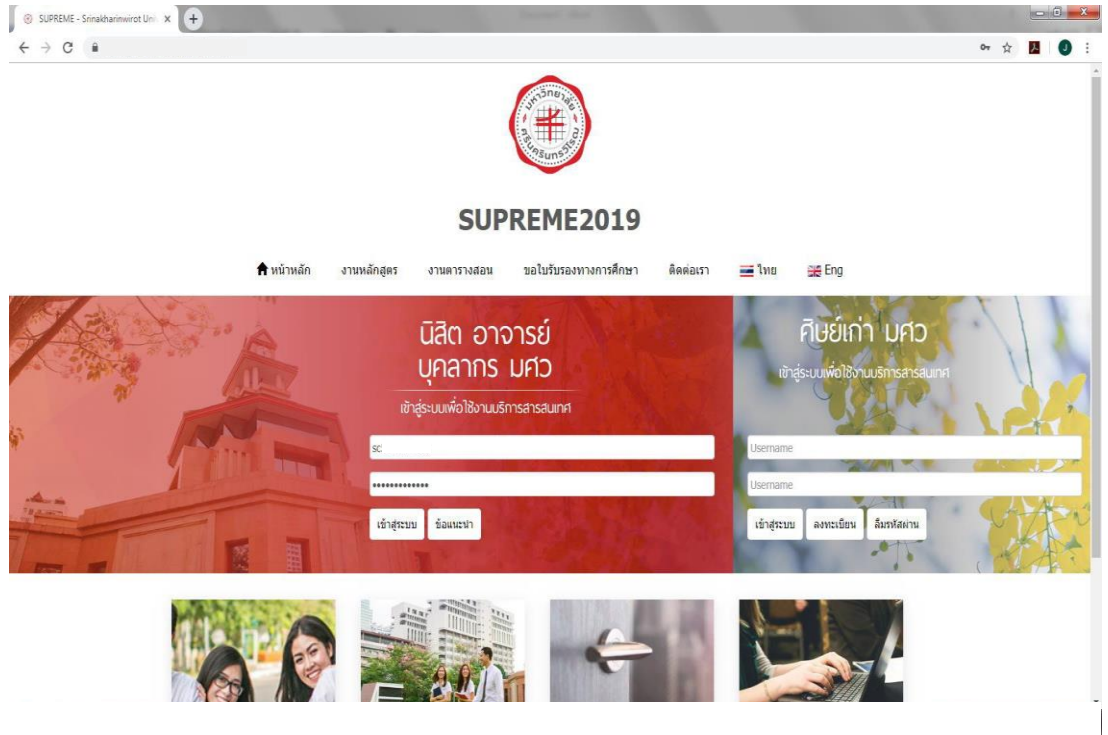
SUPREME - Srinakharinwirot Uni ×

SUPREME2019

หน้าหลัก งานหลักสูตร งานตารางสอน ขอใบรับรองทางการศึกษา ติดต่อเรา ไทย Eng

นิสิต อาจารย์ บุคลากร มศว

เข้าสู่ระบบเพื่อใช้งานบริการสารสนเทศ

sc

•••••••••••••

เข้าสู่ระบบ ข้อแนะนำ

ศิษย์เก่า มศว

เข้าสู่ระบบเพื่อใช้งานบริการสารสนเทศ

Username

Username

เข้าสู่ระบบ ลงทะเบียน ลืมรหัสผ่าน